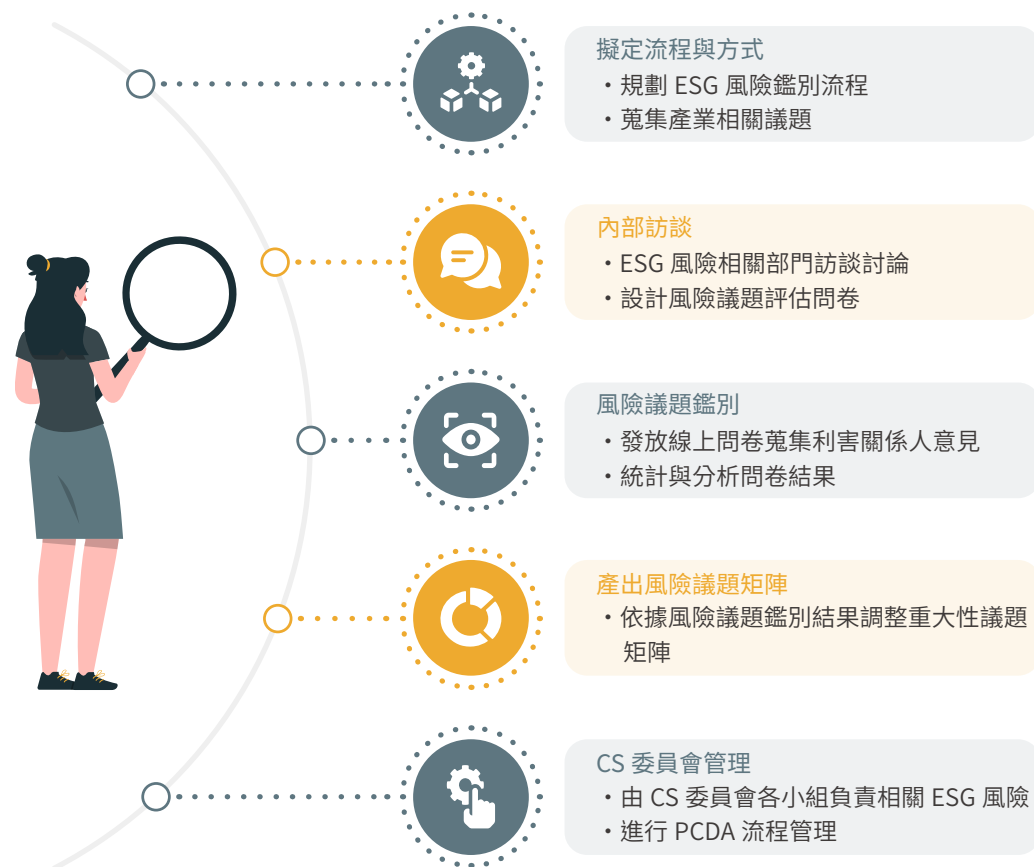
擬定流程與方式
・規劃 ESG 風險鑑別流程
・蒐集產業相關議題

內部訪談
・ESG 風險相關部門訪談討論
・設計風險議題評估問卷

風險議題鑑別
・發放線上問卷蒐集利害關係人意見
・統計與分析問卷結果

產出風險議題矩陣
・依據風險議題鑑別結果調整重大性議題矩陣

CS 委員會管理
・由 CS 委員會各小組負責相關 ESG 風險
・進行 PCDA 流程管理